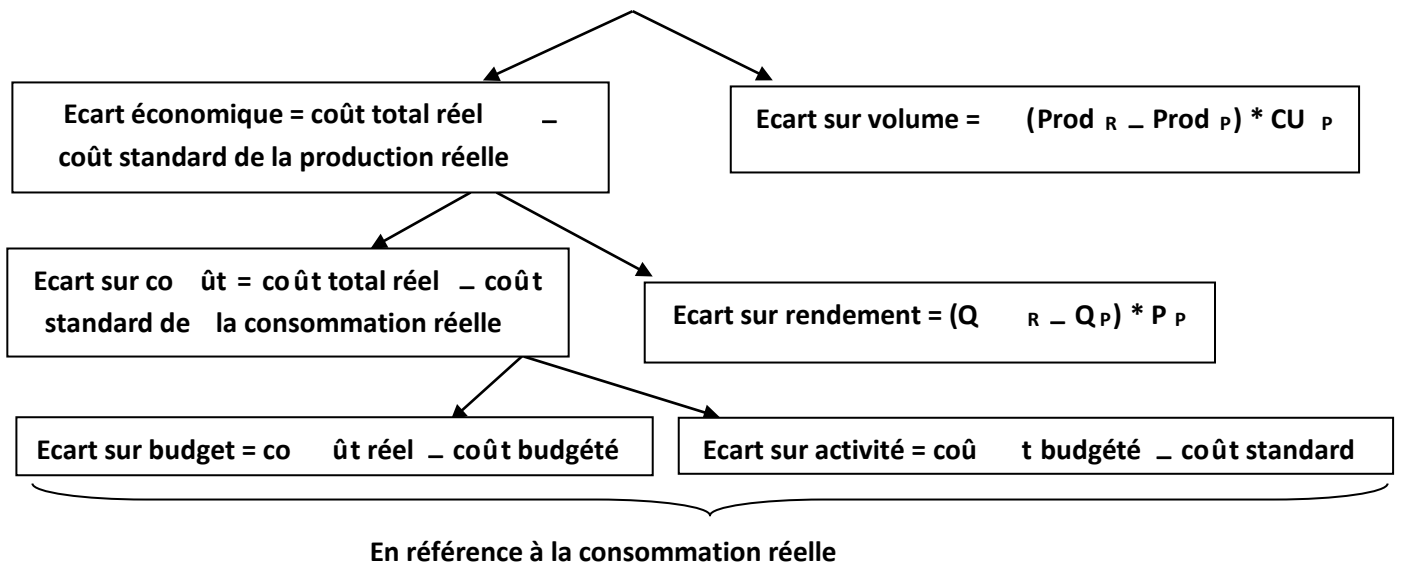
Ecart économique = coût total réel – coût standard de la production réelle

Ecart sur volume = $(Prod_R - Prod_P) * CU_P$

Ecart sur coût = coût total réel – coût standard de la consommation réelle

Ecart sur rendement = $(Q_R - Q_P) * P_P$

Ecart sur budget = coût réel – coût budgété

Ecart sur activité = coût budgété – coût standard

En référence à la consommation réelle